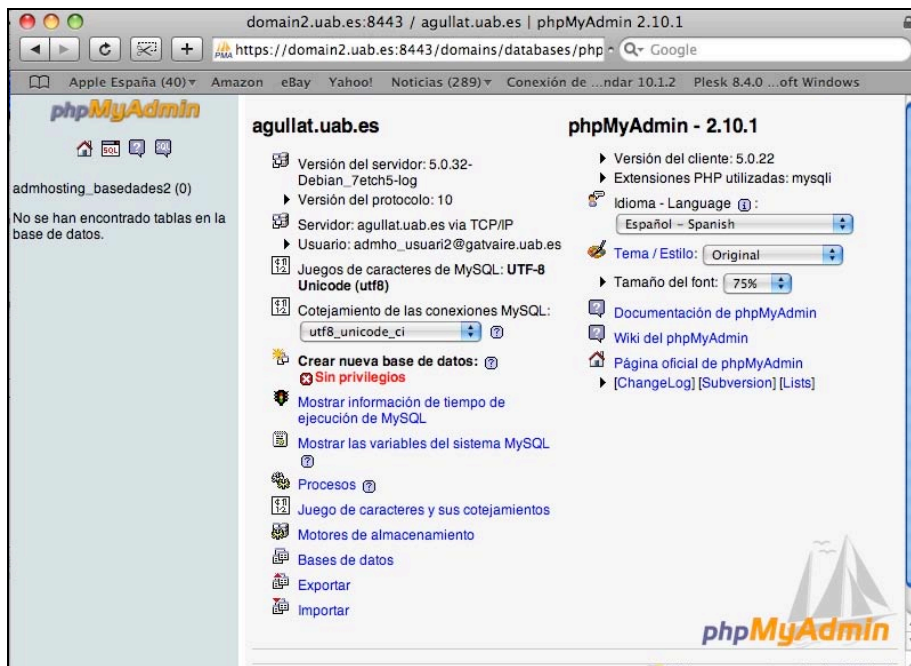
domain2.uab.es:8443 / agullat.uab.es | phpMyAdmin 2.10.1

https://domain2.uab.es:8443/domains/databases/php

Q- Google

Apple España (40) Amazon eBay Yahoo! Noticias (289) Conexión de ...ndar 10.1.2 Plesk 8.4.0 ...oft Windows

phpMyAdmin

admhosting_basedades2 (0)

No se han encontrado tablas en la base de datos.

agullat.uab.es

Versión del servidor: 5.0.32-Debian_7etch5-log

Versión del protocolo: 10

Servidor: agullat.uab.es via TCP/IP

Usuario: admho_usuari2@gatvaire.uab.es

Juegos de caracteres de MySQL: UTF-8 Unicode (utf8)

Cotejamiento de las conexiones MySQL:

utf8_unicode_ci

Crear nueva base de datos:

Sin privilegios

Mostrar información de tiempo de ejecución de MySQL

Mostrar las variables del sistema MySQL

Procesos

Juego de caracteres y sus cotejamientos

Motores de almacenamiento

Bases de datos

Exportar

Importar

phpMyAdmin - 2.10.1

Versión del cliente: 5.0.22

Extensiones PHP utilizadas: mysqli

Idioma - Language (i):

Español - Spanish

Tema / Estilo: Original

Tamaño del font: 75%

Documentación de phpMyAdmin

Wiki del phpMyAdmin

Página oficial de phpMyAdmin

[ChangeLog] [Subversion] [Lists]

phpMyAdmin